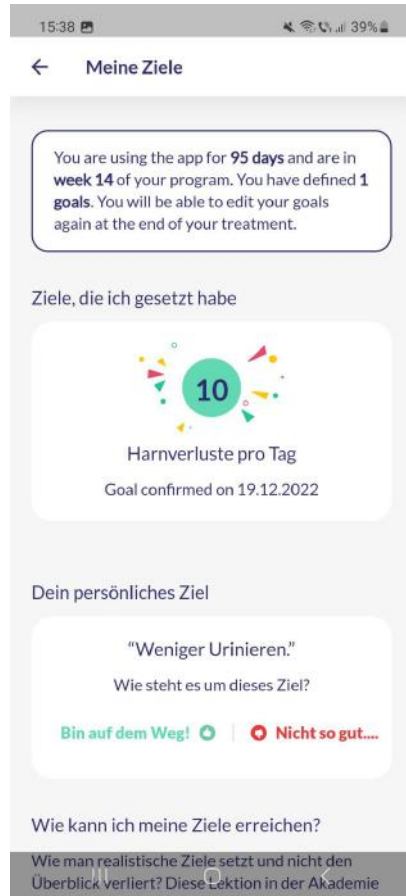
15:38

39%

←  Meine Ziele

You are using the app for **95 days** and are in **week 14** of your program. You have defined **1 goals**. You will be able to edit your goals again at the end of your treatment.

Ziele, die ich gesetzt habe

10

Harnverluste pro Tag

Goal confirmed on 19.12.2022

Dein persönliches Ziel

"Weniger Urinieren."

Wie steht es um dieses Ziel?

Bin auf dem Weg!  |  Nicht so gut....

Wie kann ich meine Ziele erreichen?

Wie man realistische Ziele setzt und nicht den Überblick verliert? Diese Lektion in der Akademie